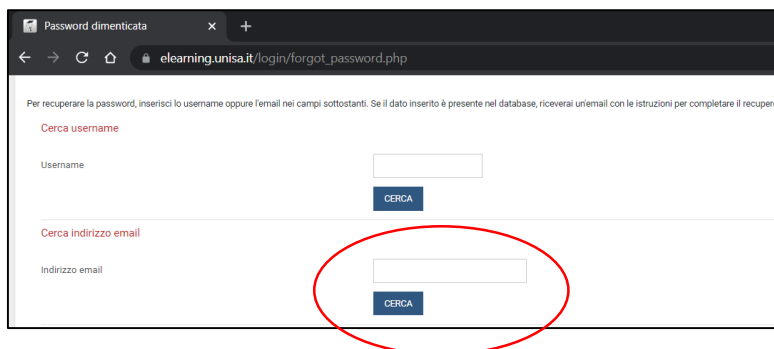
Password dimenticata ×

elearning.unisa.it/login/forgot_password.php

Per recuperare la password, inserisci lo username oppure l'email nei campi sottostanti. Se il dato inserito è presente nel database, riceverai un'email con le istruzioni per completare il recupero

Cerca username

Username

CERCA

Cerca indirizzo email

Indirizzo email

CERCA